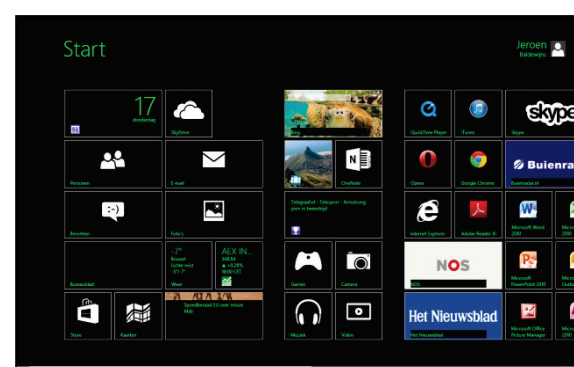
Start

Jeroen
Baldewijns

17
donderdag

SkyDrive

Bing

QuickTime Player

iTunes

skype

Skype

Personen

E-mail

OneNote

Opera

Google Chrome

Buienradar

Buienradar.nl

Berichten

Foto's

TelegraafA4 - Teleport : Armstrong stopt in kwestigd

Internet Explorer

Adobe Reader XI

Microsoft Word 2010

Microsoft 2010

-7°
Brussel
Lichte mist
-7°/-7°

AEX IN...
348,94
▲ +0,59%
18:00 CET

Bureaublad

Weer

Speelkaart EU stelt missie Mali

NOS

NOS

Microsoft PowerPoint 2010

Microsoft 2010

Games

Camera

Het Nieuwsblad

Het Nieuwsblad

Store

Kaarten

Muziek

Video

Microsoft Office Picture Manager

Microsoft 2010